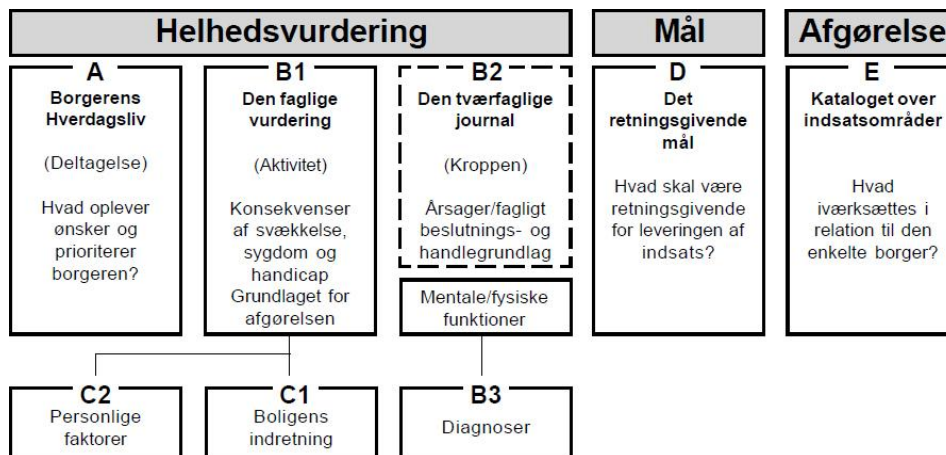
Helhedsvurdering

A
Borgerens Hverdagsliv

(Deltagelse)

Hvad oplever ønsker og prioriterer borgeren?

B1
Den faglige vurdering

(Aktivitet)

Konsekvenser af svækkelse, sygdom og handicap Grundlaget for afgørelsen

B2
Den tværfaglige journal

(Kroppen)

Årsager/fagligt beslutnings- og handlegrundlag

Mentale/fysiske funktioner

C2
Personlige faktorer

C1
Boligens indretning

B3
Diagnoser

Mål

D
Det retningsgivende mål

Hvad skal være retningsgivende for leveringen af indsats?

Afgørelse

E
Kataloget over indsatsområder

Hvad iværksættes i relation til den enkelte borger?